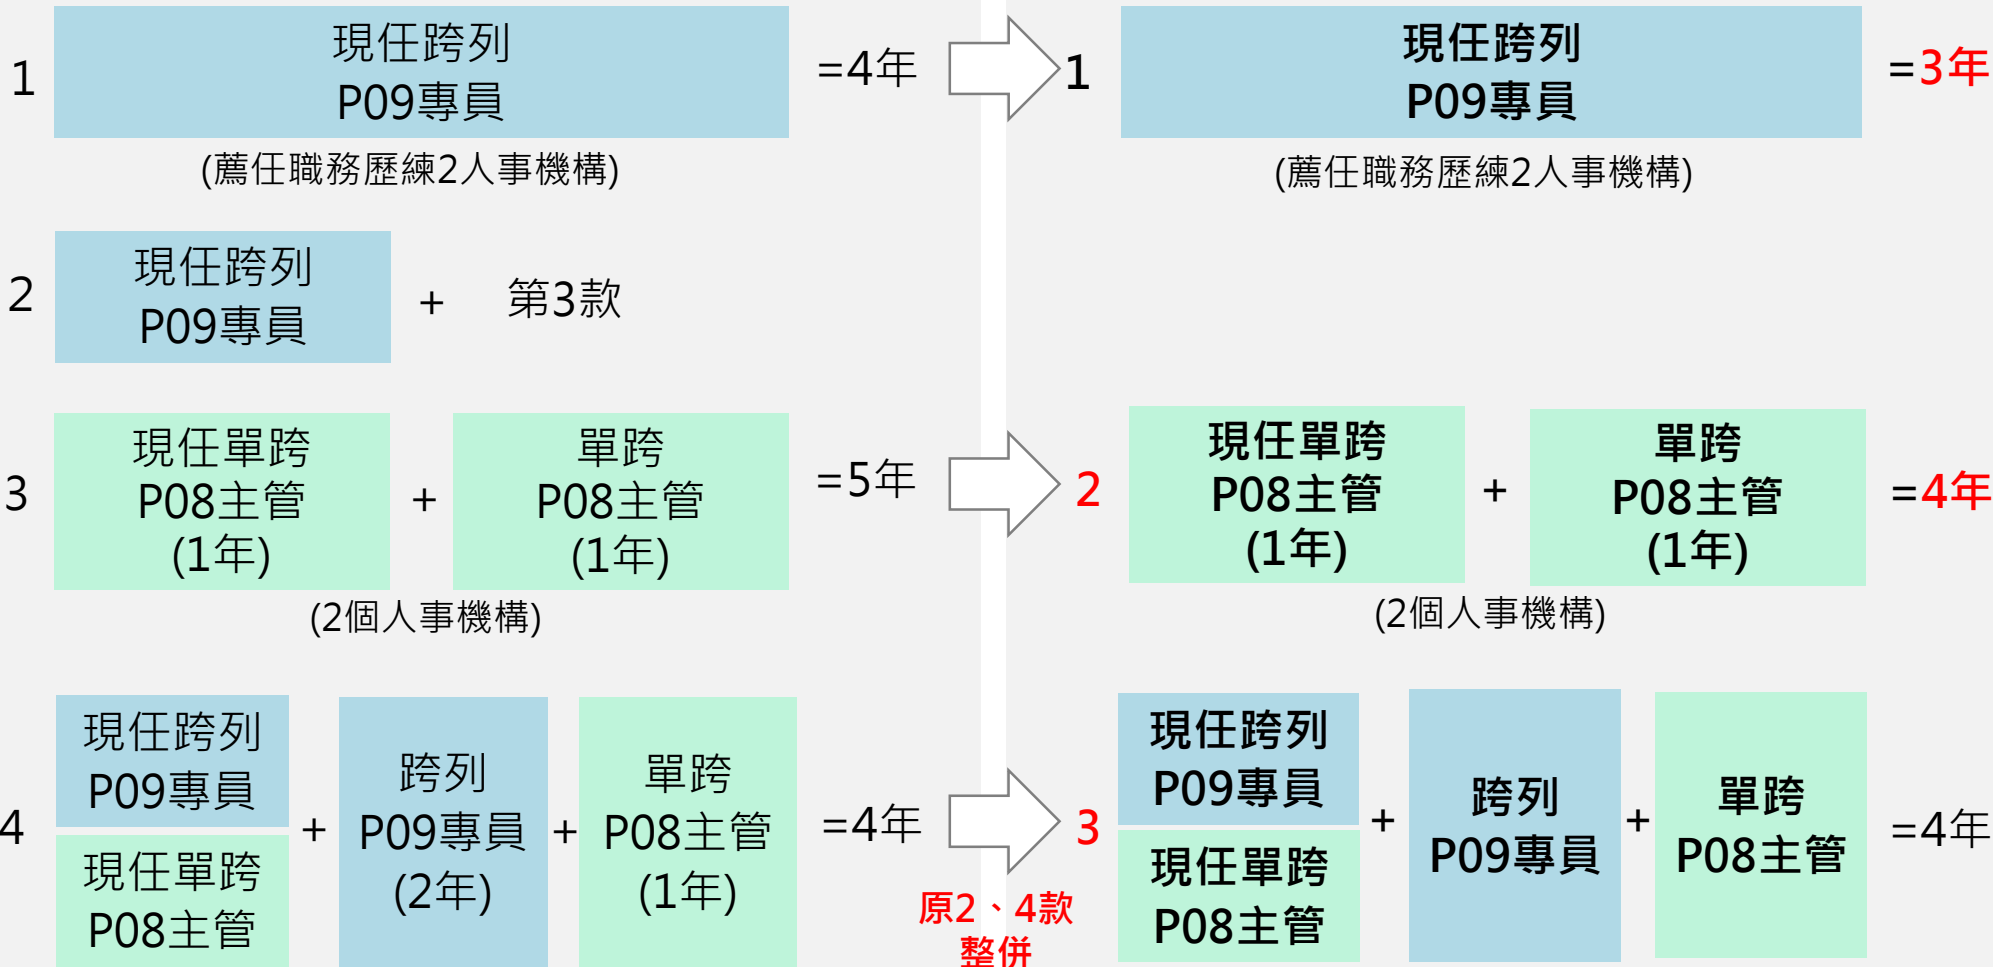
1 現任跨列 P09專員 =4年
(薦任職務歷練2人事機構)

2 現任跨列 P09專員 + 第3款

3 現任單跨 P08主管 (1年) + 單跨 P08主管 (1年) =5年
(2個人事機構)

4 現任跨列 P09專員 現任單跨 P08主管 + 跨列 P09專員 (2年) + 單跨 P08主管 (1年) =4年

1 現任跨列 P09專員 =3年
(薦任職務歷練2人事機構)

2 現任單跨 P08主管 (1年) + 單跨 P08主管 (1年) =4年
(2個人事機構)

3 現任跨列 P09專員 現任單跨 P08主管 + 跨列 P09專員 + 單跨 P08主管 =4年

原2、4款 整併